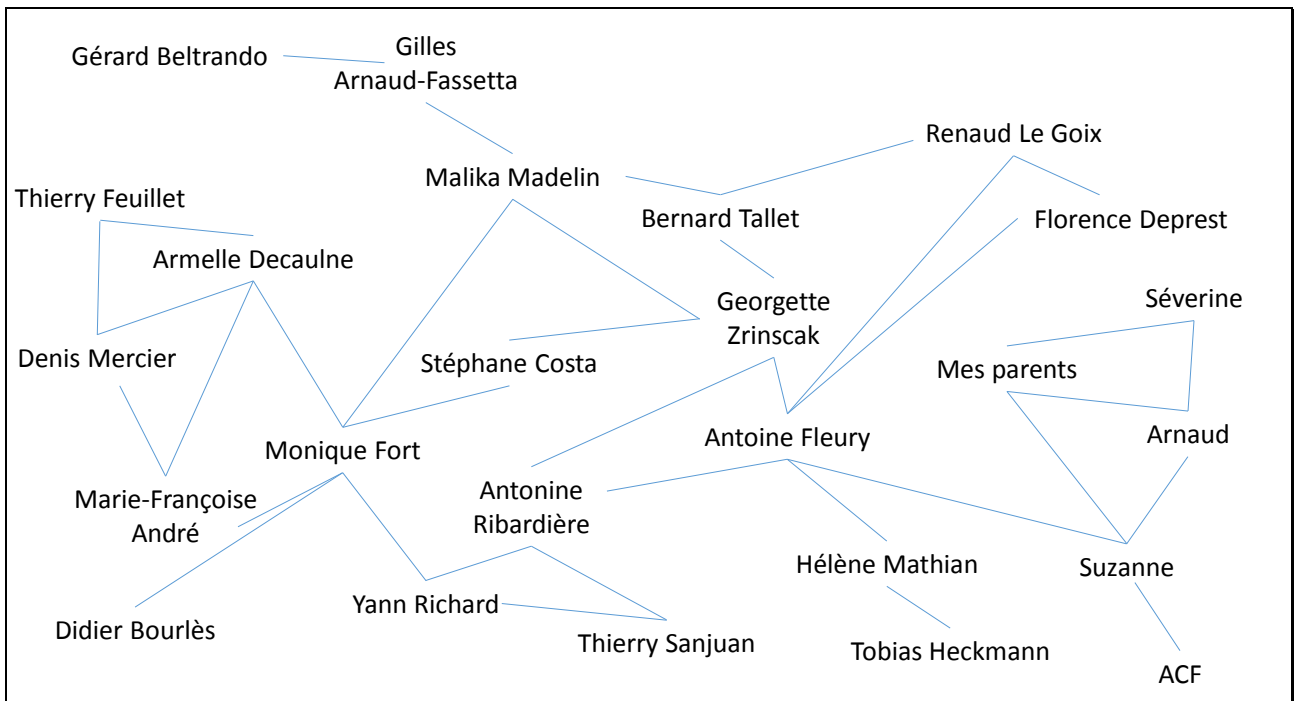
Gérard Beltrando

Gilles Arnaud-Fassetta

Renaud Le Goix

Malika Madelin

Thierry Feuillet

Bernard Tallet

Florence Deprest

Armelle Decaulne

Georgette Zrinscak

Séverine

Denis Mercier

Stéphane Costa

Mes parents

Arnaud

Antoine Fleury

Monique Fort

Antonine Ribardière

Marie-Françoise André

Hélène Mathian

Suzanne

Yann Richard

Didier Bourlès

Thierry Sanjuan

Tobias Heckmann

ACF